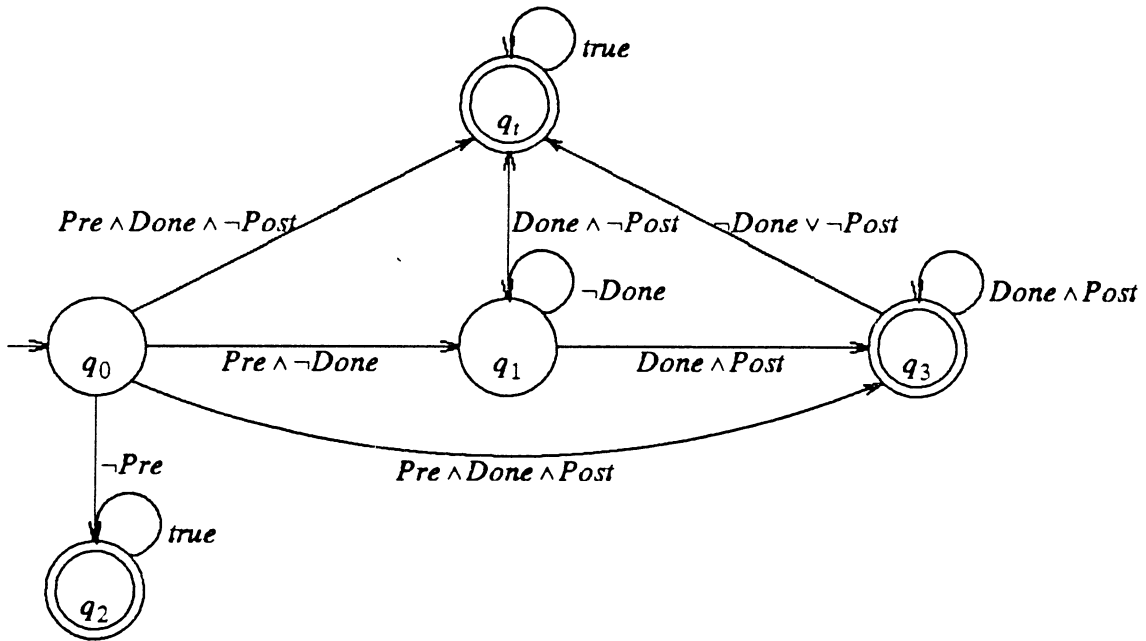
$true$

$q_t$

$Pre \wedge Done \wedge \neg Post$

$Done \wedge \neg Post$

$\neg Done \vee \neg Post$

$\neg Done$

$Done \wedge Post$

$q_0$

$Pre \wedge \neg Done$

$q_1$

$Done \wedge Post$

$q_3$

$\neg Pre$

$Pre \wedge Done \wedge Post$

$true$

$q_2$